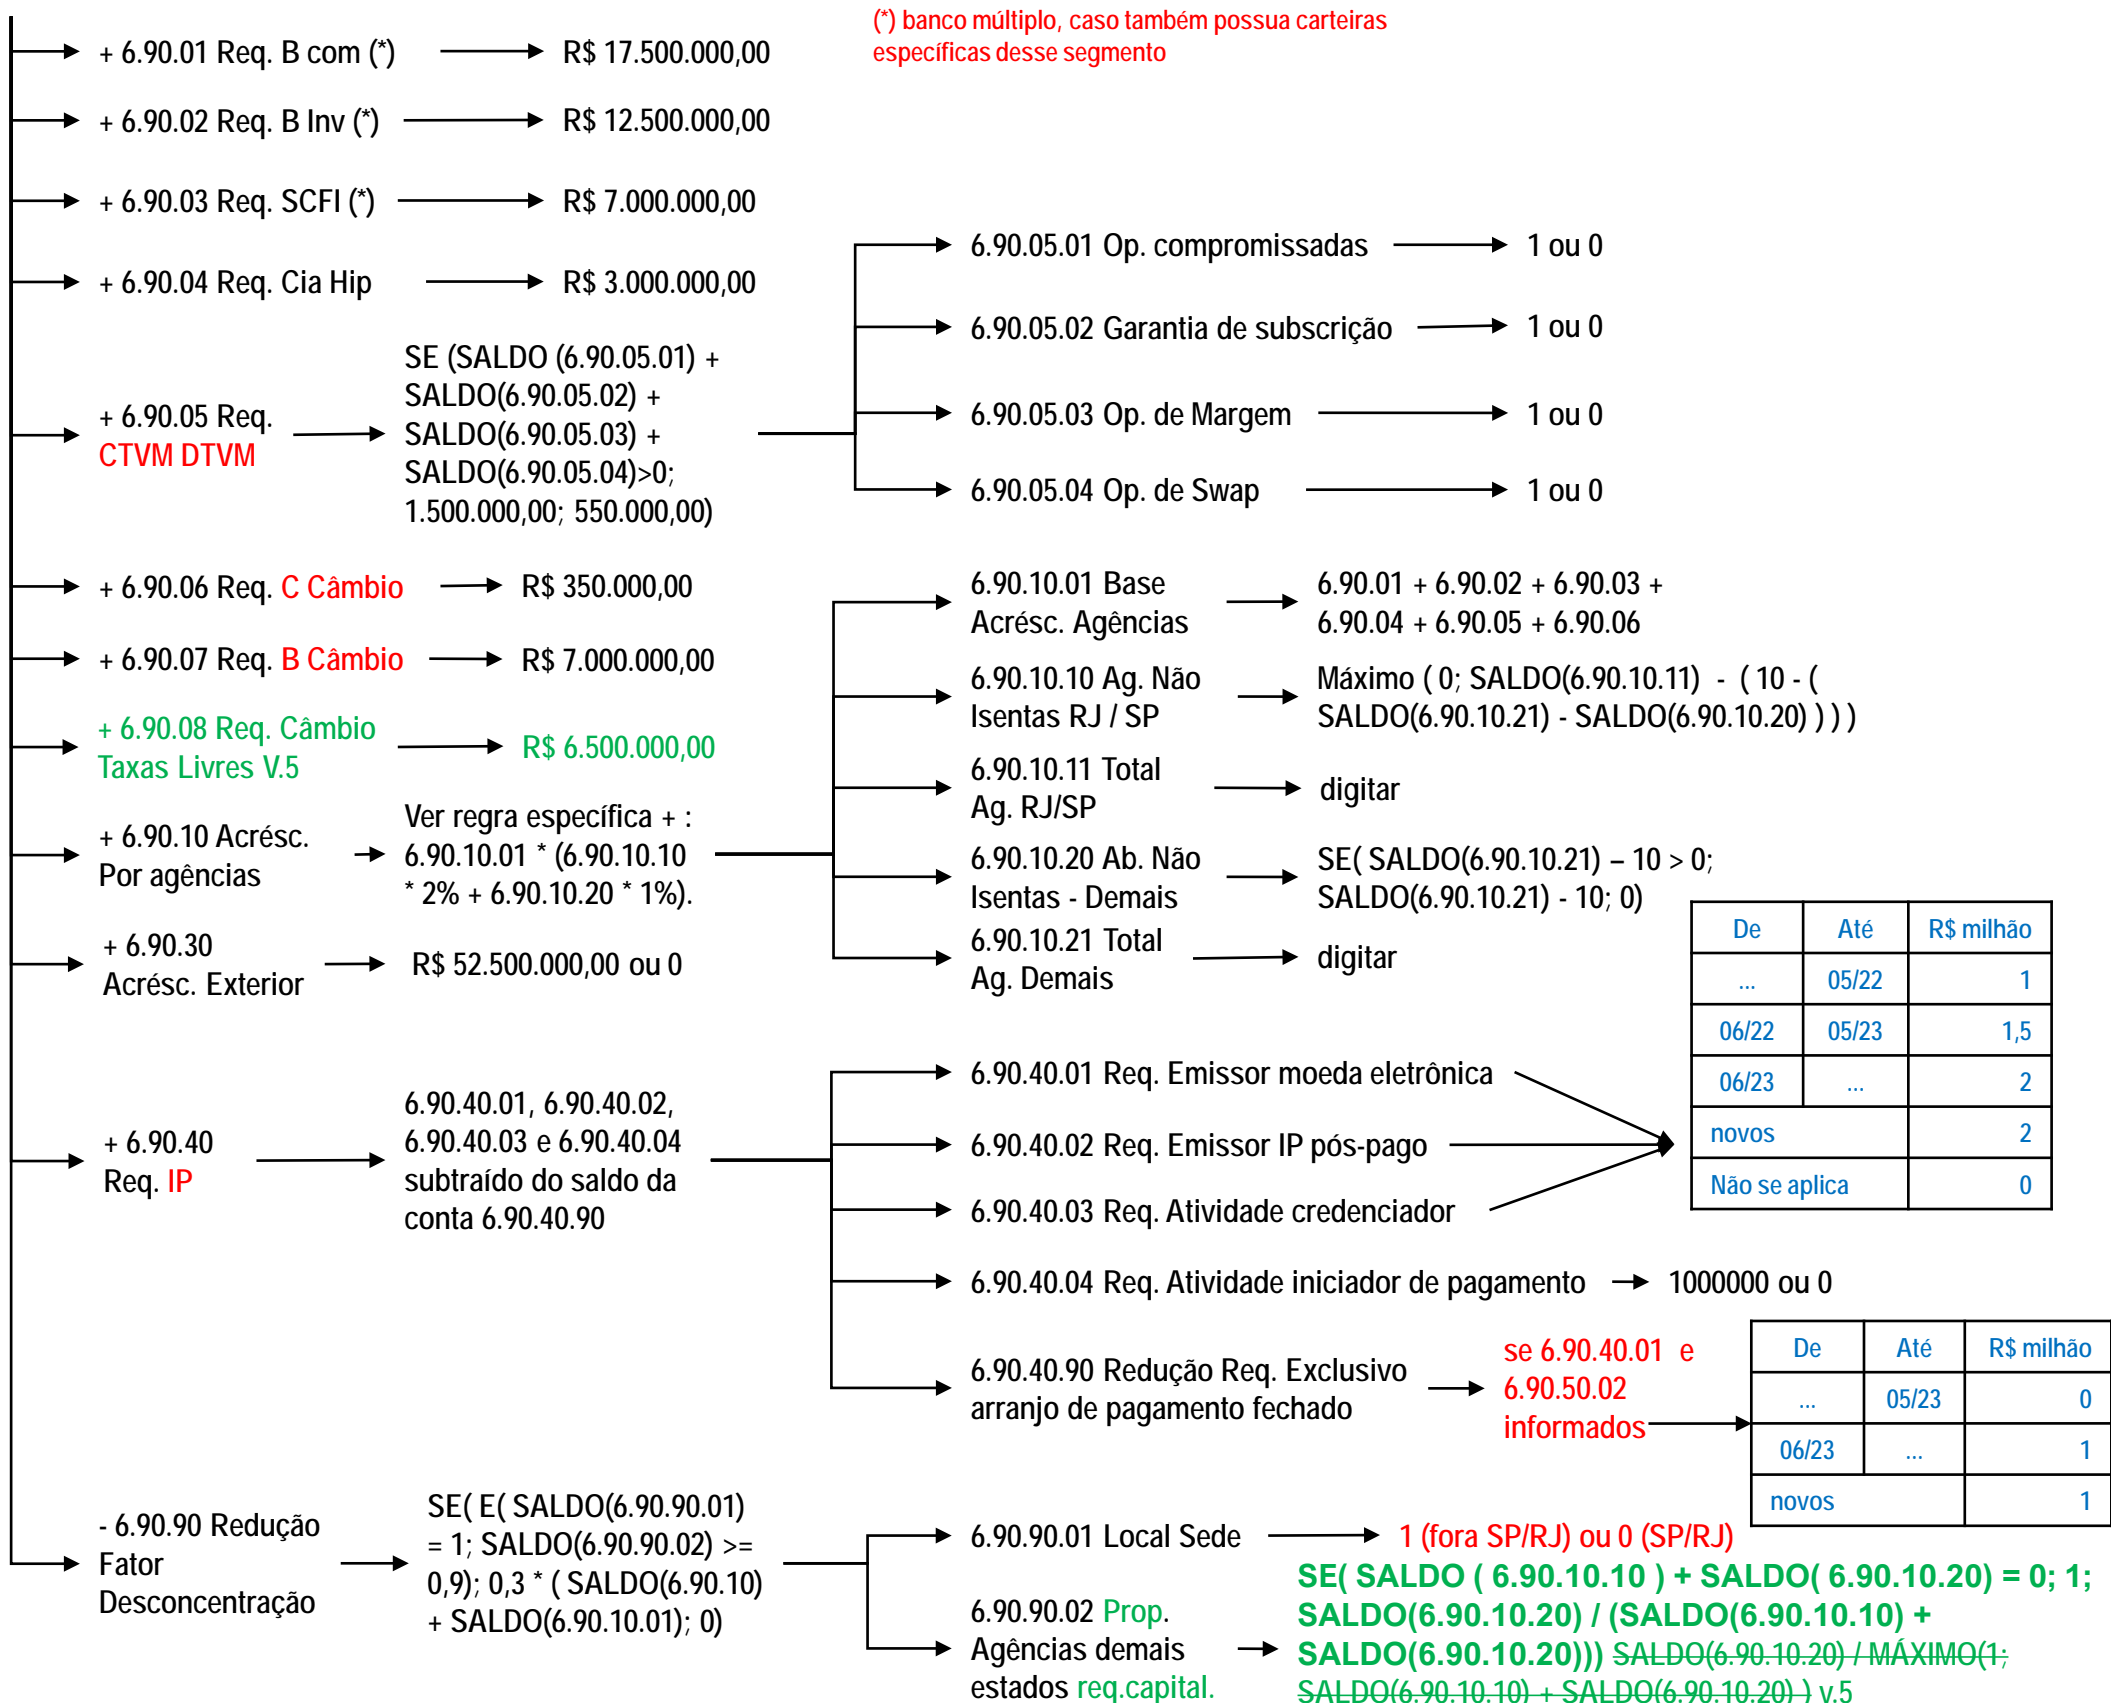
(*) banco múltiplo, caso também possua carteiras específicas desse segmento

+ 6.90.01 Req. B com (*) R$ 17.500.000,00

+ 6.90.02 Req. B Inv (*) R$ 12.500.000,00

+ 6.90.03 Req. SCFI (*) R$ 7.000.000,00

+ 6.90.04 Req. Cia Hip R$ 3.000.000,00

+ 6.90.05 Req. CTVM DTVM

SE (SALDO (6.90.05.01) + SALDO(6.90.05.02) + SALDO(6.90.05.03) + SALDO(6.90.05.04)>0; 1.500.000,00; 550.000,00)

6.90.05.01 Op. compromissadas 1 ou 0

6.90.05.02 Garantia de subscrição 1 ou 0

6.90.05.03 Op. de Margem 1 ou 0

6.90.05.04 Op. de Swap 1 ou 0

+ 6.90.06 Req. C Câmbio R$ 350.000,00

+ 6.90.07 Req. B Câmbio R$ 7.000.000,00

+ 6.90.08 Req. Câmbio Taxas Livres V.5 R$ 6.500.000,00

+ 6.90.10 Acrésc. Por agências

Ver regra específica + : 6.90.10.01 * (6.90.10.10 * 2% + 6.90.10.20 * 1%).

6.90.10.01 Base Acrésc. Agências 6.90.01 + 6.90.02 + 6.90.03 + 6.90.04 + 6.90.05 + 6.90.06

6.90.10.10 Ag. Não Isentas RJ / SP Máximo ( 0; SALDO(6.90.10.11) - ( 10 - ( SALDO(6.90.10.21) - SALDO(6.90.10.20) ) ) )

6.90.10.11 Total Ag. RJ/SP digitar

6.90.10.20 Ab. Não Isentas - Demais SE( SALDO(6.90.10.21) – 10 > 0; SALDO(6.90.10.21) - 10; 0)

6.90.10.21 Total Ag. Demais digitar

+ 6.90.30 Acrésc. Exterior R$ 52.500.000,00 ou 0

| De | Até | R$ milhão |
|---|---|---|
| ... | 05/22 | 1 |
| 06/22 | 05/23 | 1,5 |
| 06/23 | ... | 2 |
| novos | | 2 |
| Não se aplica | | 0 |

+ 6.90.40 Req. IP

6.90.40.01, 6.90.40.02, 6.90.40.03 e 6.90.40.04 subtraído do saldo da conta 6.90.40.90

6.90.40.01 Req. Emissor moeda eletrônica

6.90.40.02 Req. Emissor IP pós-pago

6.90.40.03 Req. Atividade credenciador

6.90.40.04 Req. Atividade iniciador de pagamento 1000000 ou 0

6.90.40.90 Redução Req. Exclusivo arranjo de pagamento fechado

se 6.90.40.01 e 6.90.50.02 informados

| De | Até | R$ milhão |
|---|---|---|
| ... | 05/23 | 0 |
| 06/23 | ... | 1 |
| novos | | 1 |

- 6.90.90 Redução Fator Desconcentração

SE( E( SALDO(6.90.90.01) = 1; SALDO(6.90.90.02) >= 0,9); 0,3 * ( SALDO(6.90.10) + SALDO(6.90.10.01); 0)

6.90.90.01 Local Sede 1 (fora SP/RJ) ou 0 (SP/RJ)

6.90.90.02 Prop. Agências demais estados req.capital.

SE( SALDO ( 6.90.10.10 ) + SALDO( 6.90.10.20) = 0; 1; SALDO(6.90.10.20) / (SALDO(6.90.10.10) + SALDO(6.90.10.20))) SALDO(6.90.10.20) / MÁXIMO(1; SALDO(6.90.10.10) + SALDO(6.90.10.20) ) v.5